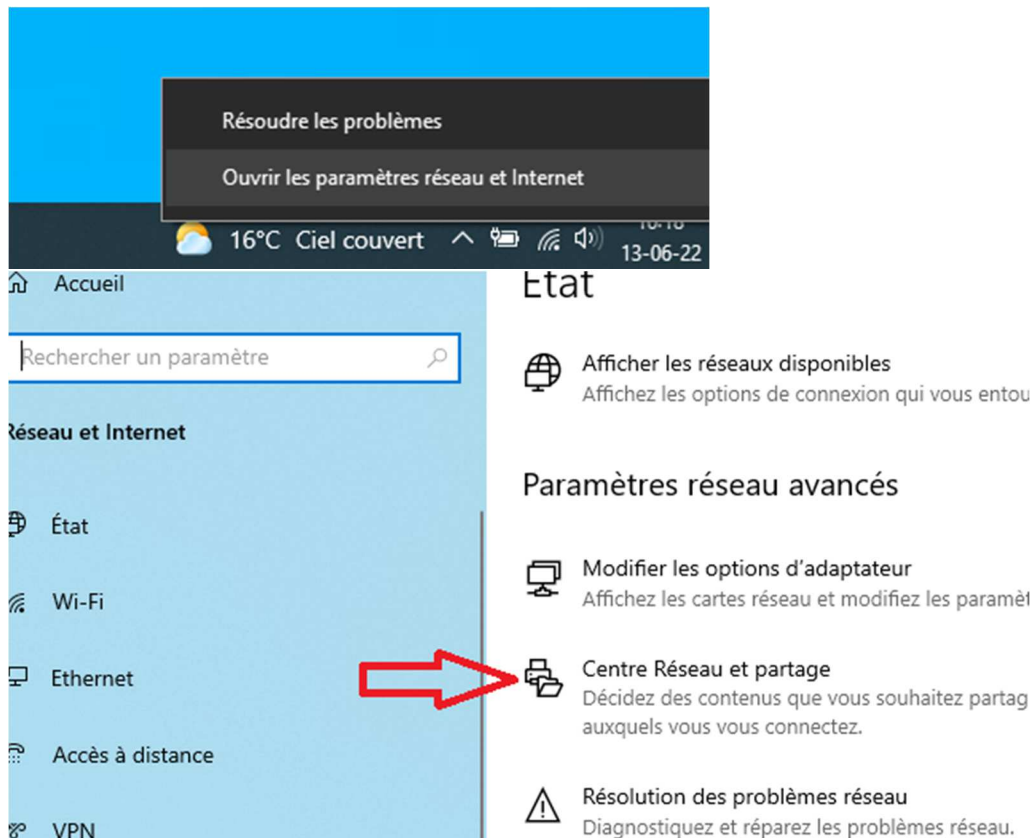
Résoudre les problèmes

Ouvrir les paramètres réseau et Internet

16°C Ciel couvert

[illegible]

13-06-22

Accueil

Rechercher un paramètre

Réseau et Internet

État

Wi-Fi

Ethernet

Accès à distance

VPN

État

Afficher les réseaux disponibles

Affichez les options de connexion qui vous entou

Paramètres réseau avancés

Modifier les options d'adaptateur

Affichez les cartes réseau et modifiez les paramèt

Centre Réseau et partage

Décidez des contenus que vous souhaitez partag auxquels vous vous connectez.

Résolution des problèmes réseau

Diagnostiquez et réparez les problèmes réseau.